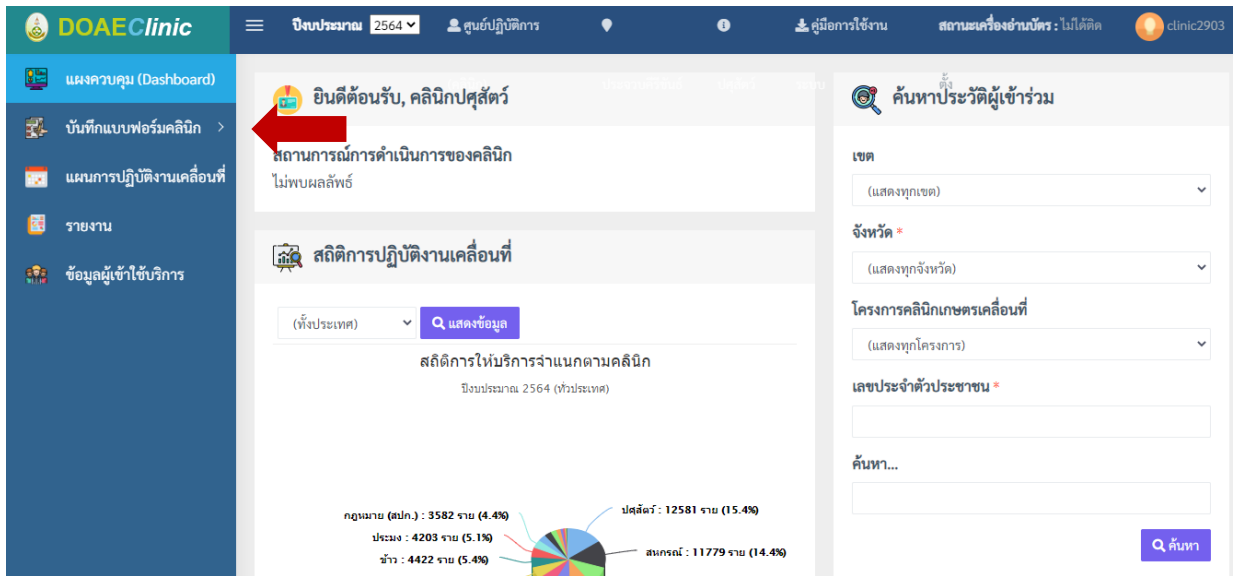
DOAEClinic

ปีงบประมาณ 2564

ศูนย์ปฏิบัติการ

คู่มือการใช้งาน

สถานะเครื่องอ่านบัตร : ไม่ได้ติด

clinic2903

แผงควบคุม (Dashboard)

บันทึกแบบฟอร์มคลินิก >

แผนการปฏิบัติงานเคลื่อนที่

รายงาน

ข้อมูลผู้เข้าใช้บริการ

ยินดีต้อนรับ, คลินิกปศุสัตว์

สถานการณ์การดำเนินการของคลินิก

ไม่พบผลลัพธ์

สถิติการปฏิบัติงานเคลื่อนที่

(ทั้งประเทศ)

แสดงข้อมูล

สถิติการให้บริการจำแนกตามคลินิก

ปีงบประมาณ 2564 (ทั่วประเทศ)

กฎหมาย (สปก.) : 3582 ราย (4.4%)

ประมง : 4203 ราย (5.1%)

ข้าว : 4422 ราย (5.4%)

ปศุสัตว์ : 12581 ราย (15.4%)

สหกรณ์ : 11779 ราย (14.4%)

ค้นหาประวัติผู้เข้าร่วม

เขต

(แสดงทุกเขต)

จังหวัด *

(แสดงทุกจังหวัด)

โครงการคลินิกเกษตรเคลื่อนที่

(แสดงทุกโครงการ)

เลขประจำตัวประชาชน *

ค้นหา...

ค้นหา